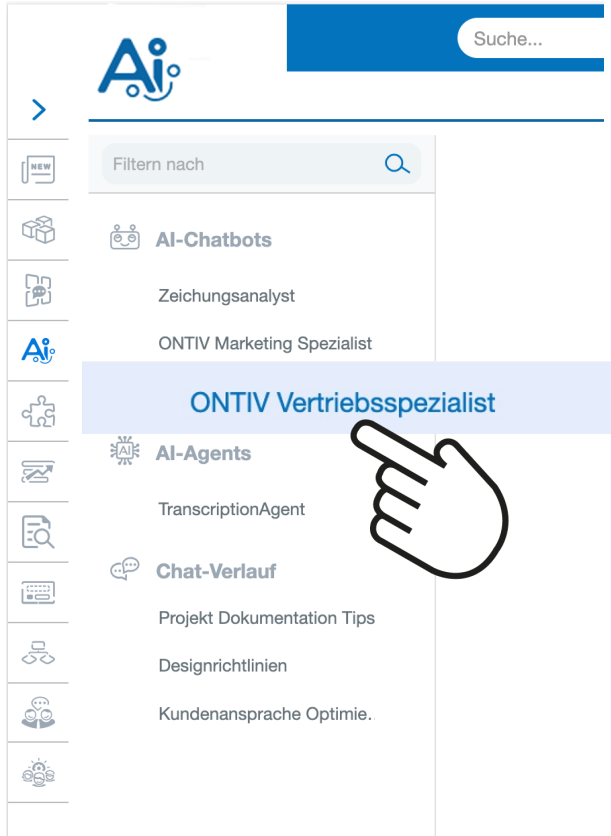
Ai

Suche...

NEW

Ai

Filtern nach

AI-Chatbots

Zeichungsanalyst

ONTIV Marketing Spezialist

ONTIV Vertriebsspezialist

AI

AI-Agents

TranscriptionAgent

Chat-Verlauf

Projekt Dokumentation Tips

Designrichtlinien

Kundenansprache Optimie.